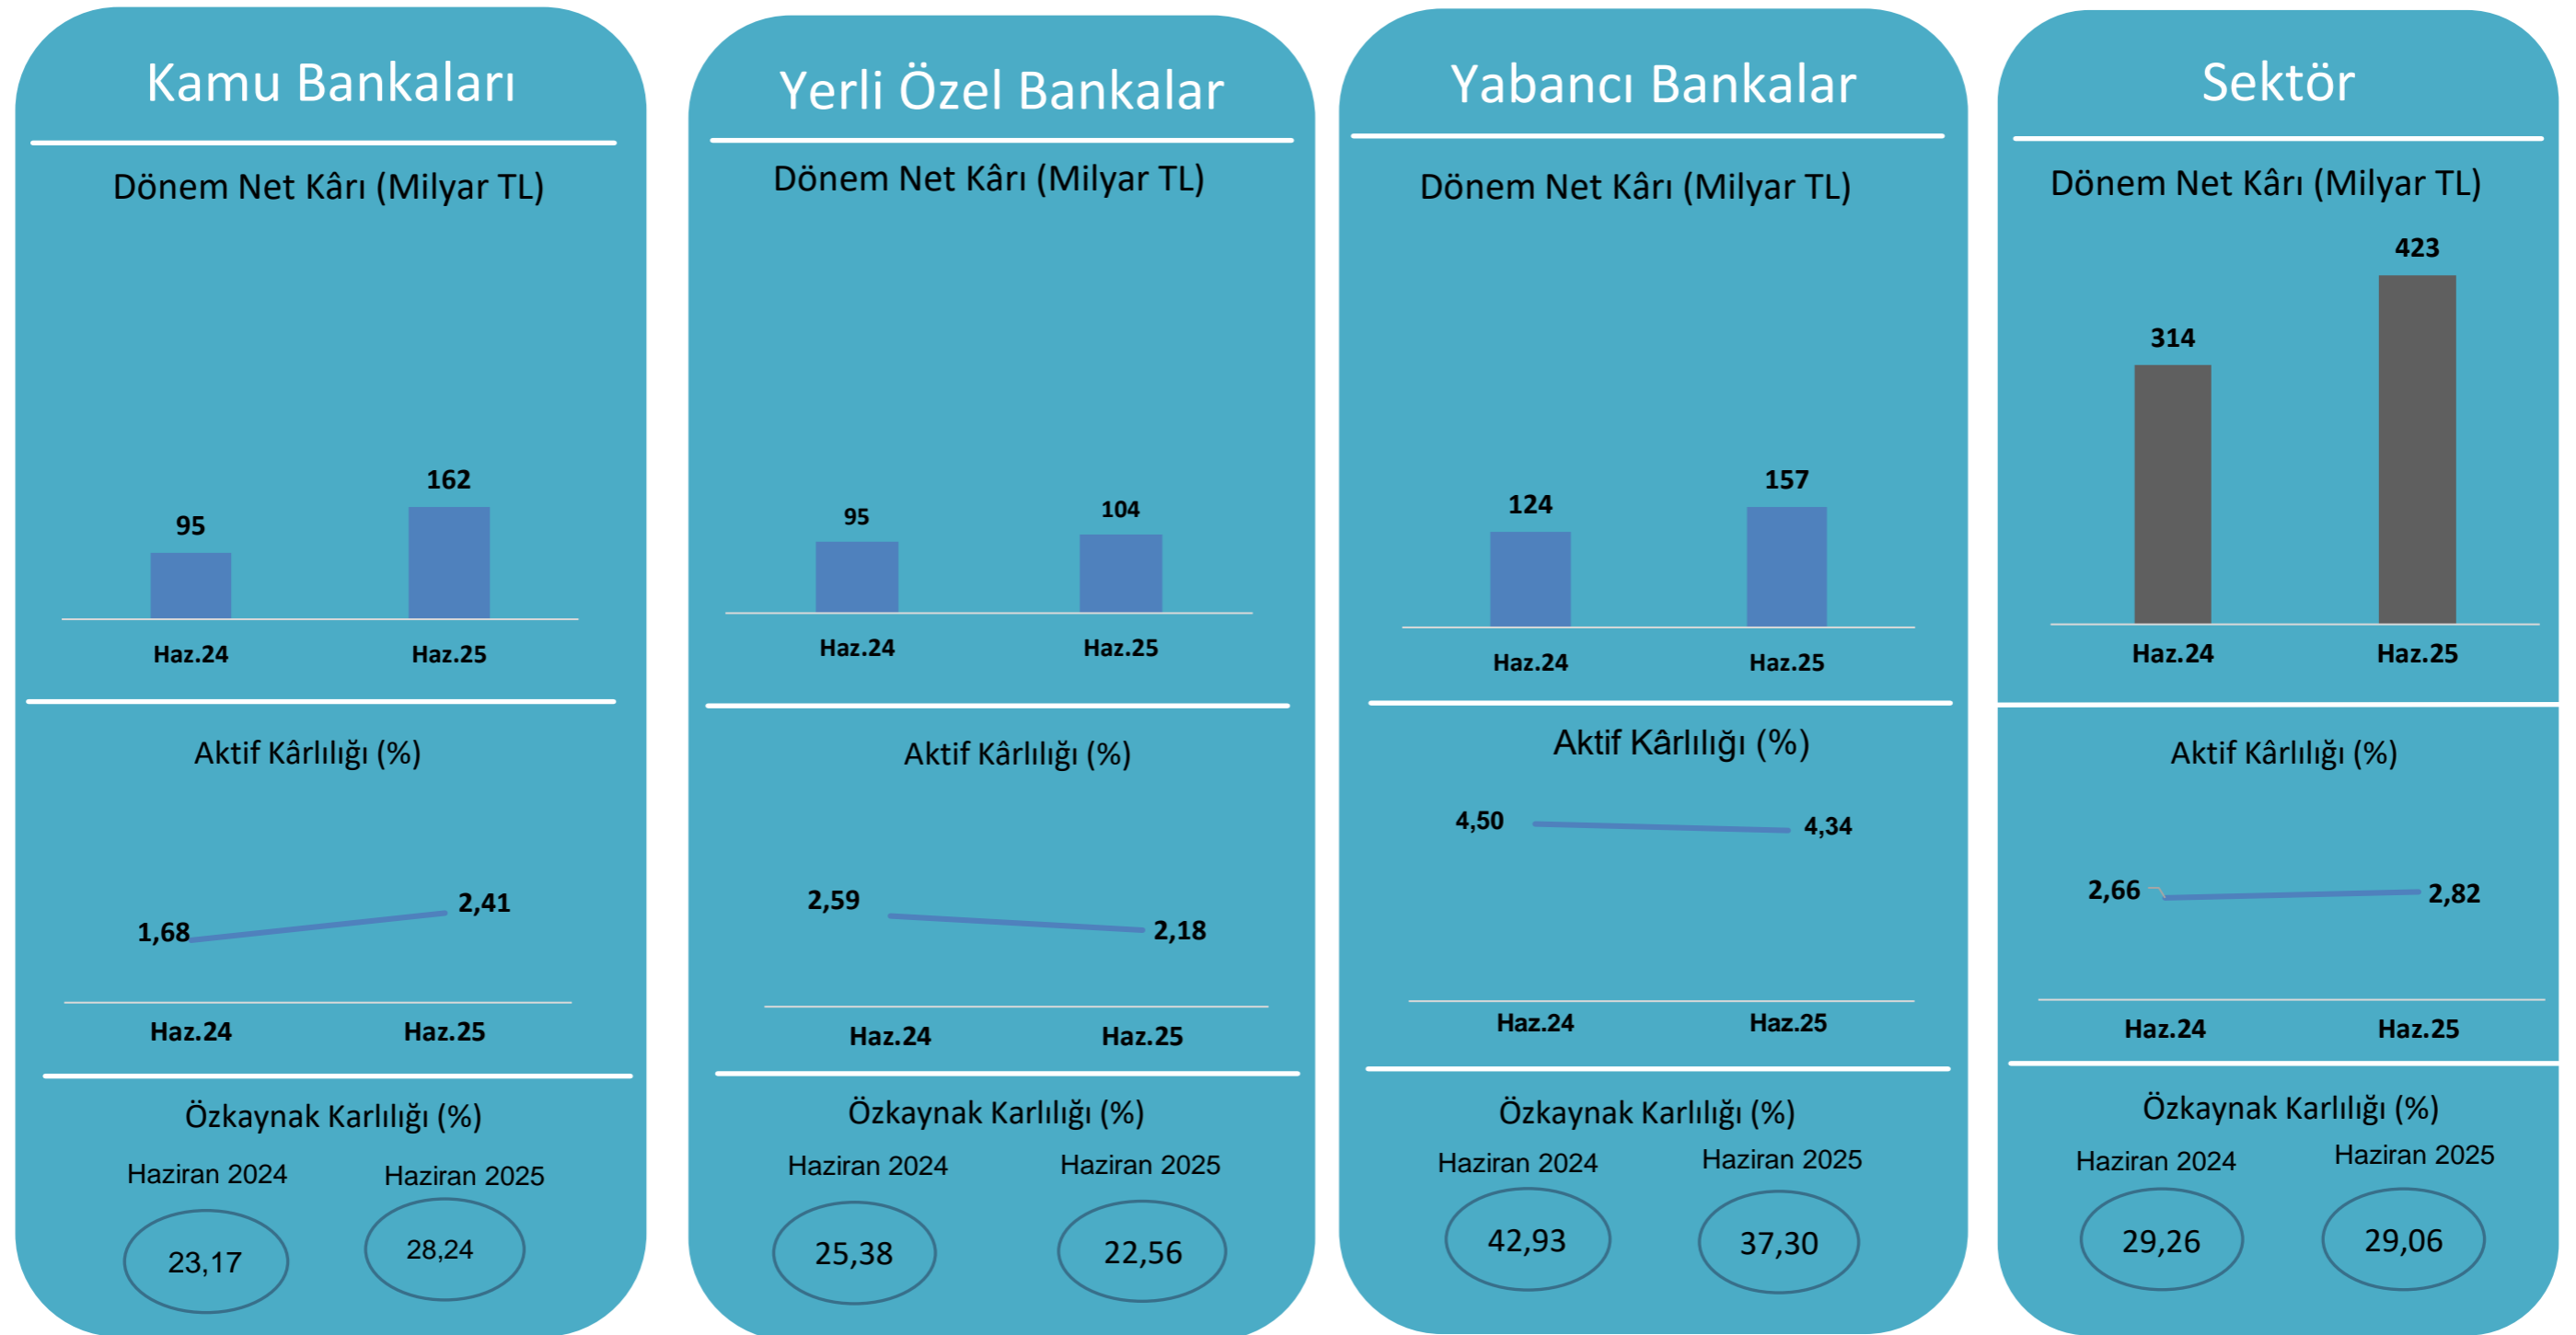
Kamu Bankaları

Dönem Net Kârı (Milyar TL)

95
162
Haz.24
Haz.25

Aktif Kârlılığı (%)

1,68
2,41
Haz.24
Haz.25

Özkaynak Karlılığı (%)

Haziran 2024
Haziran 2025
23,17
28,24

Yerli Özel Bankalar

Dönem Net Kârı (Milyar TL)

95
104
Haz.24
Haz.25

Aktif Kârlılığı (%)

2,59
2,18
Haz.24
Haz.25

Özkaynak Karlılığı (%)

Haziran 2024
Haziran 2025
25,38
22,56

Yabancı Bankalar

Dönem Net Kârı (Milyar TL)

124
157
Haz.24
Haz.25

Aktif Kârlılığı (%)

4,50
4,34
Haz.24
Haz.25

Özkaynak Karlılığı (%)

Haziran 2024
Haziran 2025
42,93
37,30

Sektör

Dönem Net Kârı (Milyar TL)

314
423
Haz.24
Haz.25

Aktif Kârlılığı (%)

2,66
2,82
Haz.24
Haz.25

Özkaynak Karlılığı (%)

Haziran 2024
Haziran 2025
29,26
29,06